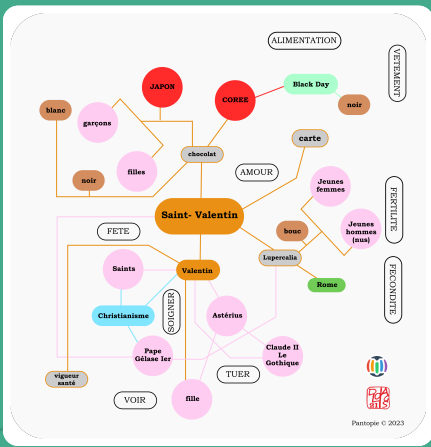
ALIMENTATION

VETEMENT

JAPON

COREE

Black Day

blanc

garçons

noir

chocolat

carte

AMOUR

filles

noir

Jeunes femmes

FERTILITE

Saint- Valentin

FETE

bouc

Jeunes hommes (nus)

Lupercalia

FECONDITE

Saints

Valentin

Rome

SOIGNER

Christianisme

Astérius

Pape Gélase Ier

Claude II Le Gothique

vigueur santé

TUER

VOIR

fille

Pantopie © 2023